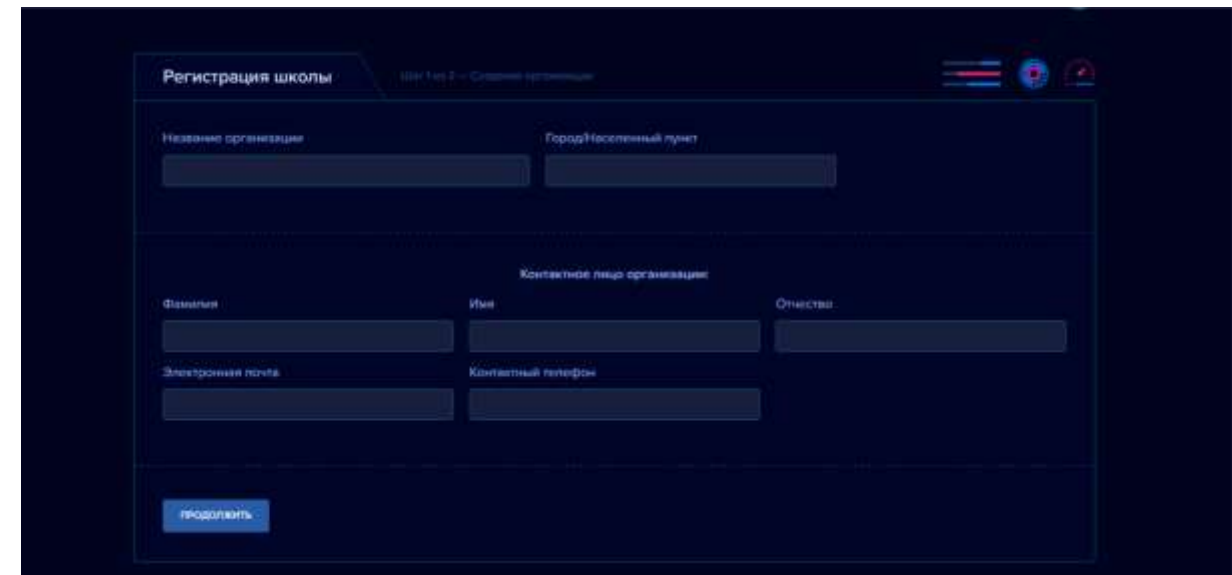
Регистрация школы

Шаг 1 из 2 — Создание организации

Название организации

Город/Населенный пункт

Контактное лицо организации:

Фамилия

Имя

Отчество

Электронная почта

Контактный телефон

ПРОДОЛЖИТЬ